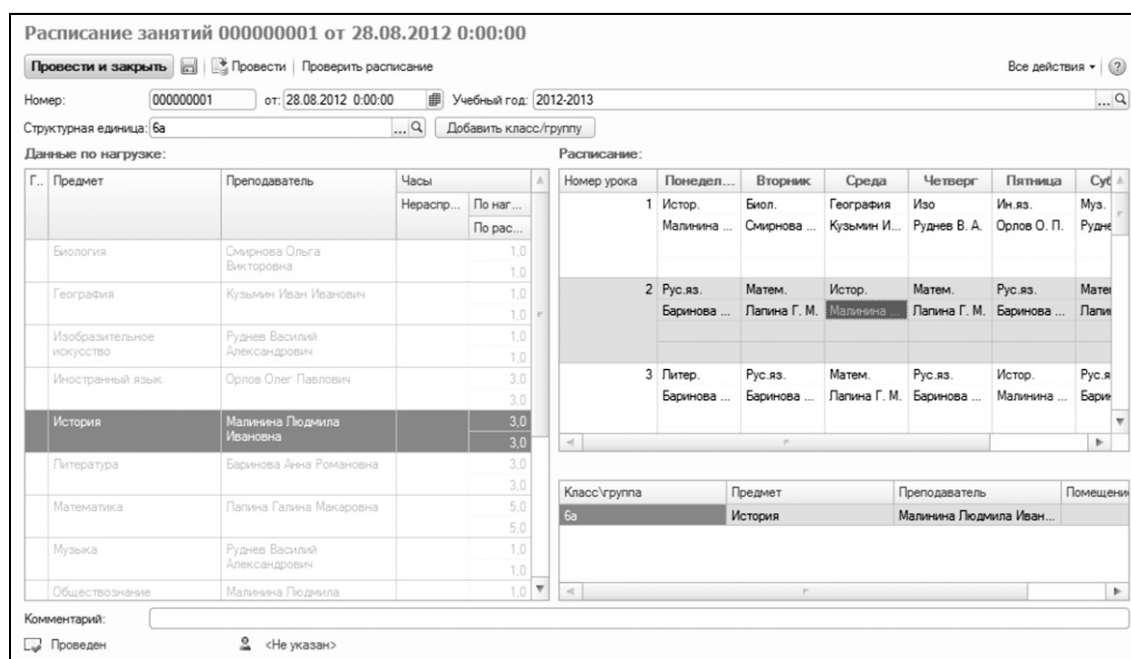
Расписание занятий 000000001 от 28.08.2012 0:00:00

Провести и закрыть | Провести | Проверить расписание | Все действия ▾ | ?

Номер: 000000001 от: 28.08.2012 0:00:00 Учебный год: 2012-2013

Структурная единица: 6а | Добавить класс/группу

Данные по нагрузке:

| Г.. | Предмет | Преподаватель | Часы Нераспр... | По наг... / По рас... |
|---|---|---|---|---|
| | Биология | Смирнова Ольга Викторовна | | 1,0 / 1,0 |
| | География | Кузьмин Иван Иванович | | 1,0 / 1,0 |
| | Изобразительное искусство | Руднев Василий Александрович | | 1,0 / 1,0 |
| | Иностранный язык | Орлов Олег Павлович | | 3,0 / 3,0 |
| | История | Малинина Людмила Ивановна | | 3,0 / 3,0 |
| | Литература | Баринова Анна Романовна | | 3,0 / 3,0 |
| | Математика | Лапина Галина Макаровна | | 5,0 / 5,0 |
| | Музыка | Руднев Василий Александрович | | 1,0 / 1,0 |
| | Обществознание | Малинина Людмила | | 1,0 |

Расписание:

| Номер урока | Понедел... | Вторник | Среда | Четверг | Пятница | Суб |
|---|---|---|---|---|---|---|
| 1 | Истор. Малинина ... | Биол. Смирнова ... | География Кузьмин И... | Изо Руднев В. А. | Ин.яз. Орлов О. П. | Муз. Рудне |
| 2 | Рус.яз. Баринова ... | Матем. Лапина Г. М. | Истор. Малинина ... | Матем. Лапина Г. М. | Рус.яз. Баринова ... | Матем Лапи |
| 3 | Литер. Баринова ... | Рус.яз. Баринова ... | Матем. Лапина Г. М. | Рус.яз. Баринова ... | Истор. Малинина ... | Рус.я Бари |

| Класс\группа | Предмет | Преподаватель | Помещени |
|---|---|---|---|
| 6а | История | Малинина Людмила Иван... | |

Комментарий:

Проведен <Не указан>